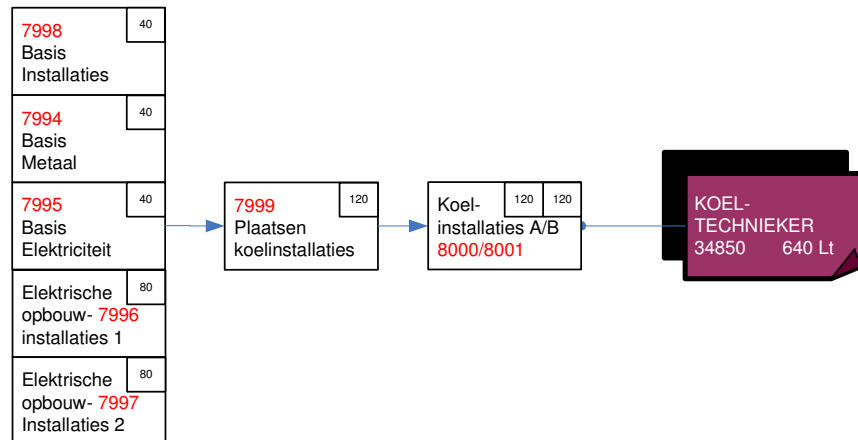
7998
Basis
Installaties
40

7994
Basis
Metaal
40

7995
Basis
Elektriciteit
40

Elektrische
opbouw- 7996
installaties 1
80

Elektrische
opbouw- 7997
Installaties 2
80

7999
Plaatsen
koelinstallaties
120

Koel-
installaties A/B
8000/8001
120 120

KOEL-
TECHNIEKER
34850 640 Lt